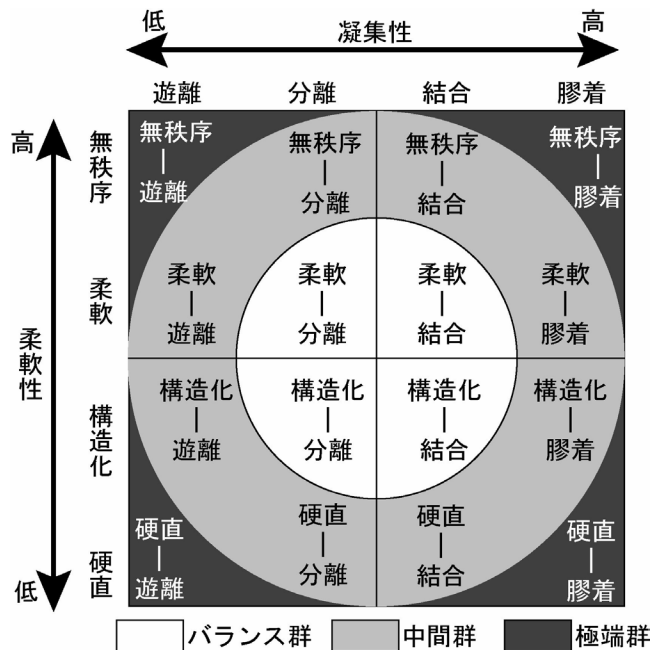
低 凝集性 高

遊離 分離 結合 膠着

高

柔軟性

低

無秩序

柔軟

構造化

硬直

| 無秩序 — 遊離 | 無秩序 — 分離 | 無秩序 — 結合 | 無秩序 — 膠着 |
|---|---|---|---|
| 柔軟 — 遊離 | 柔軟 — 分離 | 柔軟 — 結合 | 柔軟 — 膠着 |
| 構造化 — 遊離 | 構造化 — 分離 | 構造化 — 結合 | 構造化 — 膠着 |
| 硬直 — 遊離 | 硬直 — 分離 | 硬直 — 結合 | 硬直 — 膠着 |

バランス群 中間群 極端群